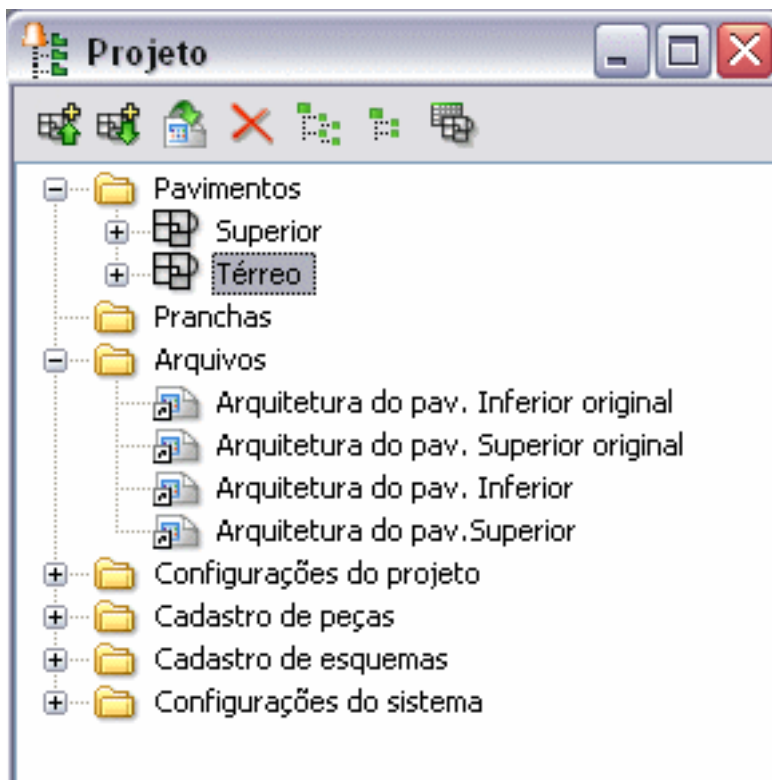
Projeto

Pavimentos
Superior
Térreo
Pranchas
Arquivos
Arquitetura do pav. Inferior original
Arquitetura do pav. Superior original
Arquitetura do pav. Inferior
Arquitetura do pav.Superior
Configurações do projeto
Cadastro de peças
Cadastro de esquemas
Configurações do sistema